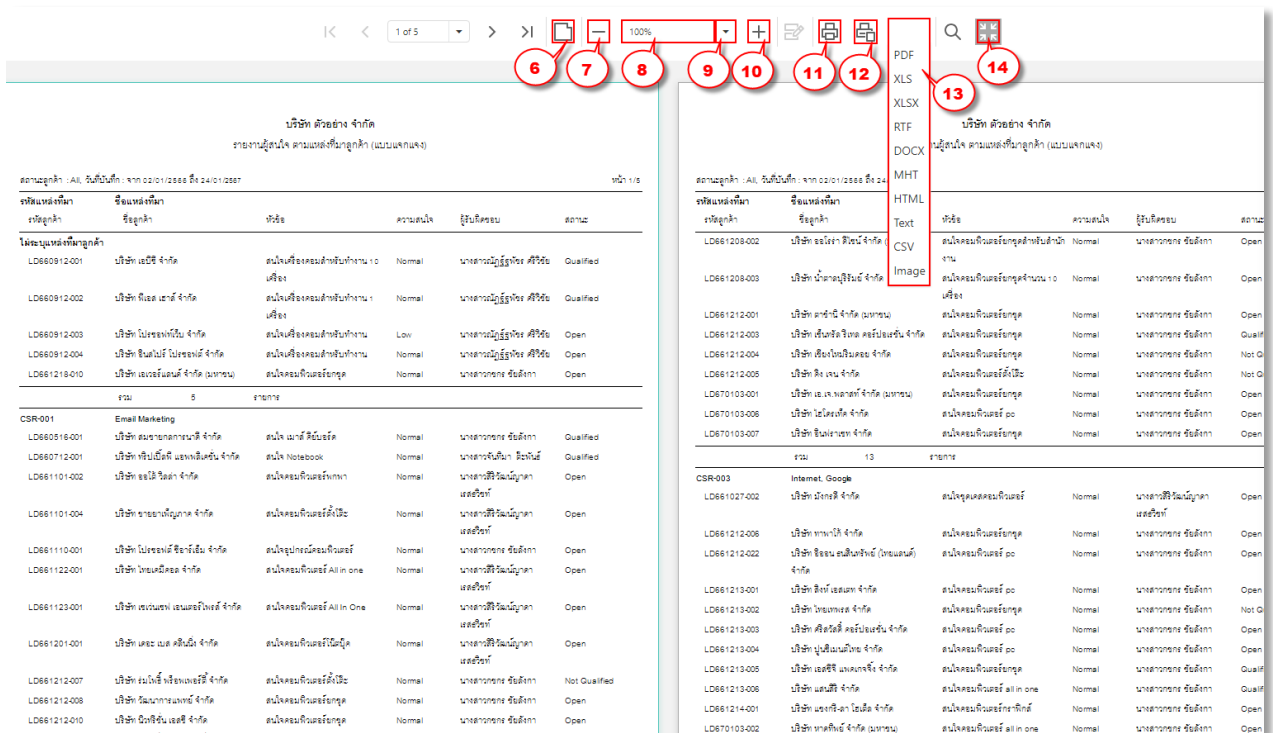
1 of 5

100%

6 7 8 9 10 11 12 13 14

PDF
XLS
XLSX
RTF
DOCX
MHT
HTML
Text
CSV
Image

บริษัท ตัวอย่าง จำกัด
รายงานผู้สนใจ ตามแหล่งที่มาลูกค้า (แบบแจกแจง)

สถานะลูกค้า : All, วันที่บันทึก : จาก 02/01/2566 ถึง 24/01/2567 หน้า 1/5

รหัสแหล่งที่มา ชื่อแหล่งที่มา
รหัสลูกค้า ชื่อลูกค้า หัวข้อ ความสนใจ ผู้รับผิดชอบ สถานะ

ไม่ระบุแหล่งที่มาลูกค้า

| | | | | | |
|---|---|---|---|---|---|
| LD660912-001 | บริษัท เอบีซี จำกัด | สนใจเครื่องคอมสำหรับทำงาน 10 เครื่อง | Normal | นางสาวณัฏฐ์ฐพัชร ศิริวิชัย | Qualified |
| LD660912-002 | บริษัท พีเอส เฮาส์ จำกัด | สนใจเครื่องคอมสำหรับทำงาน 1 เครื่อง | Normal | นางสาวณัฏฐ์ฐพัชร ศิริวิชัย | Qualified |
| LD660912-003 | บริษัท โปรซอฟท์เว็บ จำกัด | สนใจเครื่องคอมสำหรับทำงาน | Low | นางสาวณัฏฐ์ฐพัชร ศิริวิชัย | Open |
| LD660912-004 | บริษัท ซินสโปร์ โปรซอฟท์ จำกัด | สนใจเครื่องคอมสำหรับทำงาน | Normal | นางสาวณัฏฐ์ฐพัชร ศิริวิชัย | Open |
| LD661218-010 | บริษัท เอเวอร์แลนด์ จำกัด (มหาชน) | สนใจคอมพิวเตอร์ยกชุด | Normal | นางสาวกชกร ชัยสังกา | Open |

รวม 5 รายการ

CSR-001 Email Marketing

| | | | | | |
|---|---|---|---|---|---|
| LD660516-001 | บริษัท สมชายกลการนาฬิ จำกัด | สนใจ เมาส์ คีย์บอร์ด | Normal | นางสาวกชกร ชัยสังกา | Qualified |
| LD660712-001 | บริษัท ทริปเปิ้ลที แอพพลิเคชั่น จำกัด | สนใจ Notebook | Normal | นางสาวจันทิมา ดีเทียน์ | Qualified |
| LD661101-002 | บริษัท ออโต้ วิลล่า จำกัด | สนใจคอมพิวเตอร์พกพา | Normal | นางสาวสิริวัฒน์ญาดา เสสรัชช์ | Open |
| LD661101-004 | บริษัท ชายชาเพ็ญกาต จำกัด | สนใจคอมพิวเตอร์ตั้งโต๊ะ | Normal | นางสาวสิริวัฒน์ญาดา เสสรัชช์ | Open |
| LD661110-001 | บริษัท โปรซอฟท์ ซีอาร์เอ็ม จำกัด | สนใจอุปกรณ์คอมพิวเตอร์ | Normal | นางสาวกชกร ชัยสังกา | Open |
| LD661122-001 | บริษัท ไทยเคมีคอล จำกัด | สนใจคอมพิวเตอร์ All in one | Normal | นางสาวสิริวัฒน์ญาดา เสสรัชช์ | Open |
| LD661123-001 | บริษัท เซเว่นเซฟ เอนเตอร์ไพรส์ จำกัด | สนใจคอมพิวเตอร์ All In One | Normal | นางสาวสิริวัฒน์ญาดา เสสรัชช์ | Open |
| LD661201-001 | บริษัท เดอะ เบล คลินนิ่ง จำกัด | สนใจคอมพิวเตอร์โน้ตบุ๊ค | Normal | นางสาวสิริวัฒน์ญาดา เสสรัชช์ | Open |
| LD661212-007 | บริษัท ธนโชติ์ พร็อพเพอร์ตี้ จำกัด | สนใจคอมพิวเตอร์ตั้งโต๊ะ | Normal | นางสาวกชกร ชัยสังกา | Not Qualified |
| LD661212-008 | บริษัท วัฒนาการแพทย์ จำกัด | สนใจคอมพิวเตอร์ยกชุด | Normal | นางสาวกชกร ชัยสังกา | Open |
| LD661212-010 | บริษัท บีเจซีจัน เอสซี จำกัด | สนใจคอมพิวเตอร์ยกชุด | Normal | นางสาวกชกร ชัยสังกา | Open |

บริษัท ตัวอย่าง จำกัด
านผู้สนใจ ตามแหล่งที่มาลูกค้า (แบบแจกแจง)

สถานะลูกค้า : All, วันที่บันทึก : จาก 02/01/2566 ถึง 24/01/2567

รหัสแหล่งที่มา ชื่อแหล่งที่มา
รหัสลูกค้า ชื่อลูกค้า หัวข้อ ความสนใจ ผู้รับผิดชอบ สถาน

| | | | | | |
|---|---|---|---|---|---|
| LD661208-002 | บริษัท ออโรร่า ดีไซน์ จำกัด (มหาชน) | สนใจคอมพิวเตอร์ยกชุดสำหรับสำนักงาน | Normal | นางสาวกชกร ชัยสังกา | Open |
| LD661208-003 | บริษัท น้ำตาลบุรีรัมย์ จำกัด | สนใจคอมพิวเตอร์ยกชุดจำนวน 10 เครื่อง | Normal | นางสาวกชกร ชัยสังกา | Open |
| LD661212-001 | บริษัท ดาร์ทานี จำกัด (มหาชน) | สนใจคอมพิวเตอร์ยกชุด | Normal | นางสาวกชกร ชัยสังกา | Open |
| LD661212-003 | บริษัท เซ็นทรัล รีเทล คอร์ปอเรชั่น จำกัด | สนใจคอมพิวเตอร์ยกชุด | Normal | นางสาวกชกร ชัยสังกา | Qualif |
| LD661212-004 | บริษัท เชียงใหม่ริมดอย จำกัด | สนใจคอมพิวเตอร์ยกชุด | Normal | นางสาวกชกร ชัยสังกา | Not Q |
| LD661212-005 | บริษัท สิง เจน จำกัด | สนใจคอมพิวเตอร์ตั้งโต๊ะ | Normal | นางสาวกชกร ชัยสังกา | Not Q |
| LD670103-001 | บริษัท เอ.เจ.พลาสท์ จำกัด (มหาชน) | สนใจคอมพิวเตอร์ยกชุด | Normal | นางสาวกชกร ชัยสังกา | Open |
| LD670103-006 | บริษัท ไฮโดรเท็ค จำกัด | สนใจคอมพิวเตอร์ pc | Normal | นางสาวกชกร ชัยสังกา | Open |
| LD670103-007 | บริษัท ซินเนอร์เทค จำกัด | สนใจคอมพิวเตอร์ยกชุด | Normal | นางสาวกชกร ชัยสังกา | Open |

รวม 13 รายการ

CSR-003 Internet, Google

| | | | | | |
|---|---|---|---|---|---|
| LD661027-002 | บริษัท มังกรดี จำกัด | สนใจชุดเซตคอมพิวเตอร์ | Normal | นางสาวสิริวัฒน์ญาดา เสสรัชช์ | Open |
| LD661212-006 | บริษัท ทานาโก้ จำกัด | สนใจคอมพิวเตอร์ยกชุด | Normal | นางสาวกชกร ชัยสังกา | Open |
| LD661212-022 | บริษัท ซีออน ธนสินทรัพย์ (ไทยแลนด์) จำกัด | สนใจคอมพิวเตอร์ pc | Normal | นางสาวกชกร ชัยสังกา | Open |
| LD661213-001 | บริษัท สิงห์ เอสเตท จำกัด | สนใจคอมพิวเตอร์ pc | Normal | นางสาวกชกร ชัยสังกา | Open |
| LD661213-002 | บริษัท ไทยเทพรส จำกัด | สนใจคอมพิวเตอร์ยกชุด | Normal | นางสาวกชกร ชัยสังกา | Not Q |
| LD661213-003 | บริษัท ศรีสวัสดิ์ คอร์ปอเรชั่น จำกัด | สนใจคอมพิวเตอร์ pc | Normal | นางสาวกชกร ชัยสังกา | Open |
| LD661213-004 | บริษัท ปูนซิเมนต์ไทย จำกัด | สนใจคอมพิวเตอร์ pc | Normal | นางสาวกชกร ชัยสังกา | Open |
| LD661213-005 | บริษัท เอสซีจี แพคเกจจิ้ง จำกัด | สนใจคอมพิวเตอร์ยกชุด | Normal | นางสาวกชกร ชัยสังกา | Qualif |
| LD661213-006 | บริษัท แสนสิริ จำกัด | สนใจคอมพิวเตอร์ all in one | Normal | นางสาวกชกร ชัยสังกา | Qualif |
| LD661214-001 | บริษัท แรงทรี-ลา ไฮเต็ค จำกัด | สนใจคอมพิวเตอร์กราฟิกส์ | Normal | นางสาวกชกร ชัยสังกา | Open |
| LD670103-002 | บริษัท ทาคทีพย์ จำกัด (มหาชน) | สนใจคอมพิวเตอร์ all in one | Normal | นางสาวกชกร ชัยสังกา | Open |